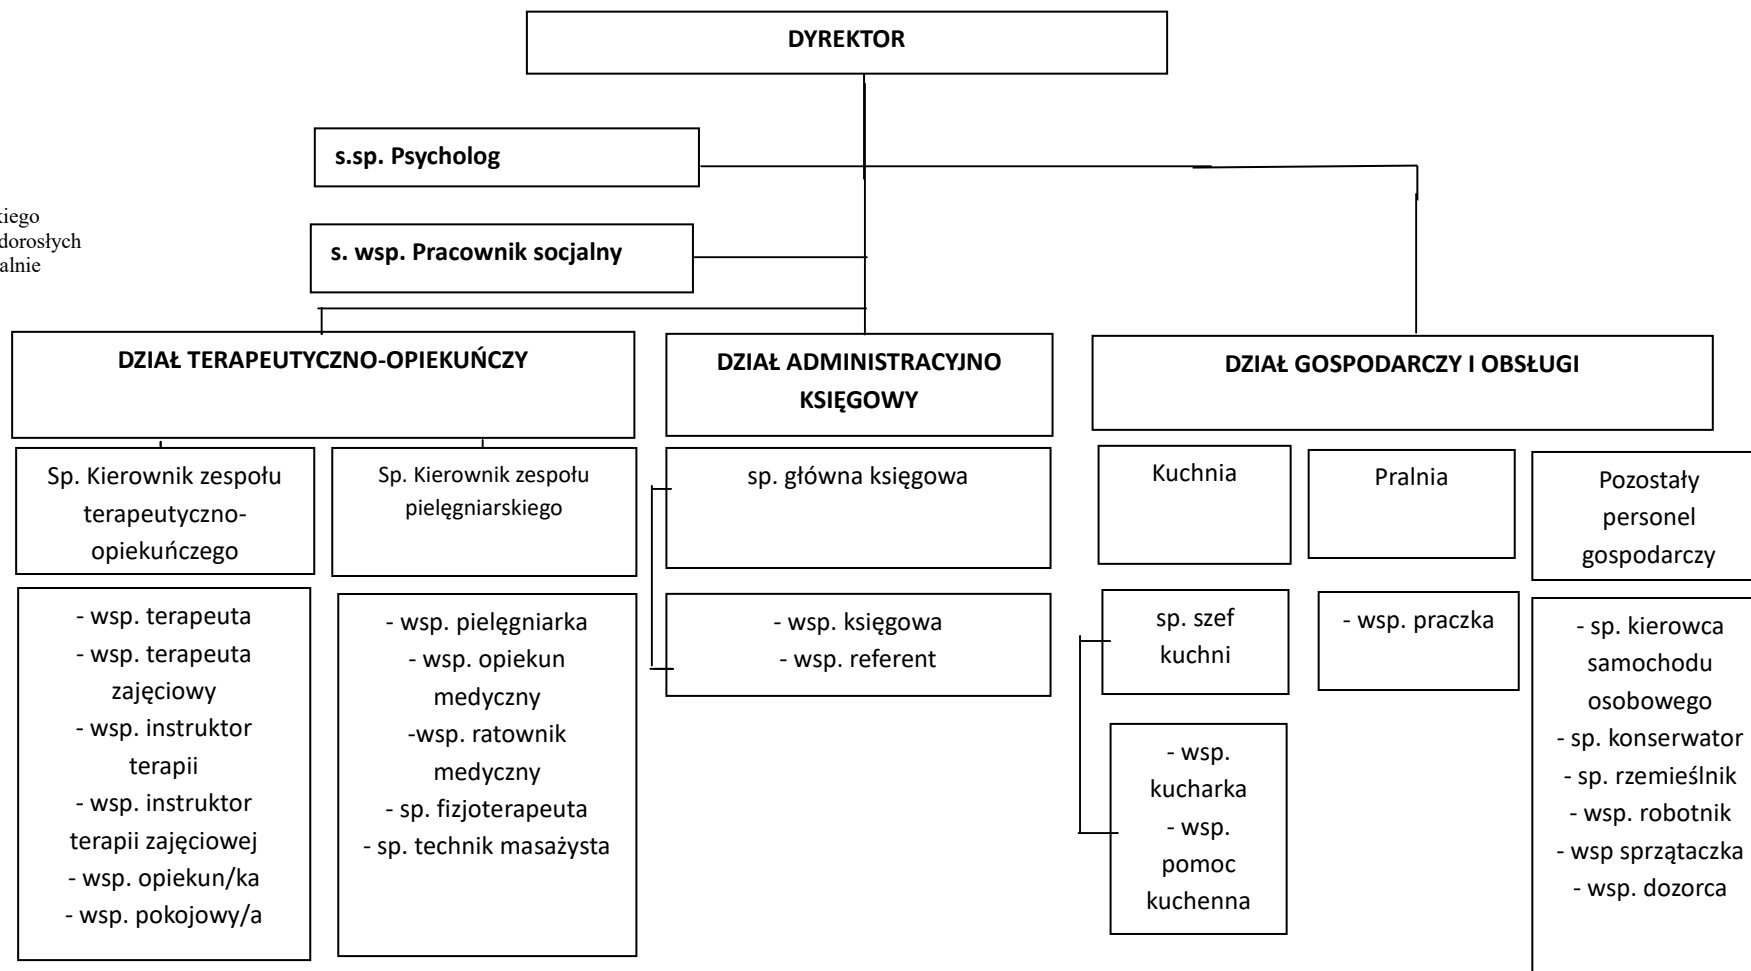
DYREKTOR

s.sp. Psycholog

kiego
dorosłych
alnie

s. wsp. Pracownik socjalny

DZIAŁ TERAPEUTYCZNO-OPIEKUŃCZY

DZIAŁ ADMINISTRACYJNO KSIĘGOWY

DZIAŁ GOSPODARCZY I OBSŁUGI

Sp. Kierownik zespołu terapeutyczno-opiekuńczego

Sp. Kierownik zespołu pielęgniarskiego

sp. główna księgowa

Kuchnia

Pralnia

Pozostały personel gospodarczy

- wsp. terapeuta
- wsp. terapeuta zajęciowy
- wsp. instruktor terapii
- wsp. instruktor terapii zajęciowej
- wsp. opiekun/ka
- wsp. pokojowy/a

- wsp. pielęgniarka
- wsp. opiekun medyczny
-wsp. ratownik medyczny
- sp. fizjoterapeuta
- sp. technik masażysta

- wsp. księgowa
- wsp. referent

sp. szef kuchni

- wsp. praczka

- sp. kierowca samochodu osobowego
- sp. konserwator
- sp. rzemieślnik
- wsp. robotnik
- wsp sprzątaczka
- wsp. dozorca

- wsp. kucharka
- wsp. pomoc kuchenna